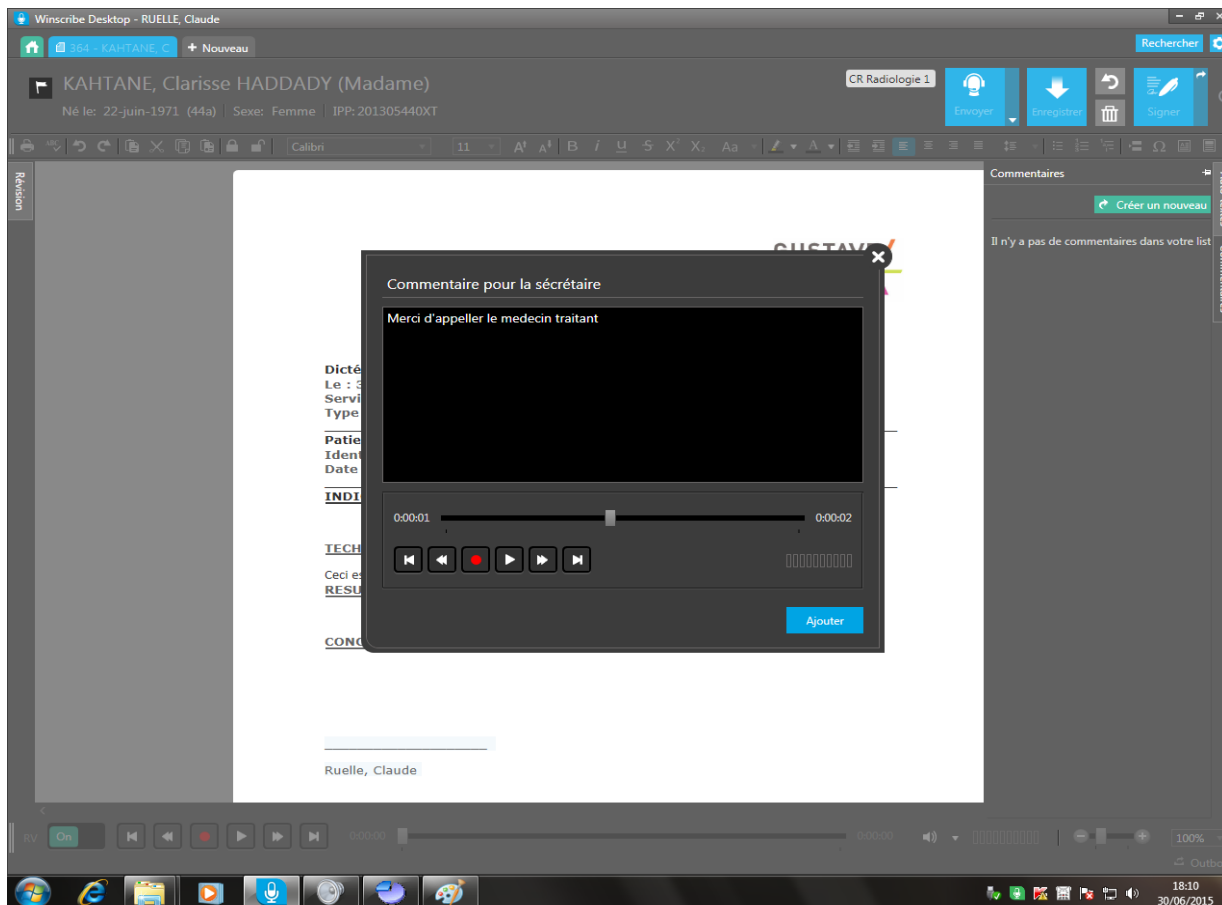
Winscribe Desktop - RUELLE, Claude

364 - KAHTANE, C

+ Nouveau

Rechercher

KAHTANE, Clarisse HADDADY (Madame)

Né le: 22-juin-1971 (44a) Sexe: Femme IPP: 201305440XT

CR Radiologie 1

Envoyer

Enregistrer

Signer

Calibri

11

Aa

Révision

Commentaires

Créer un nouveau

Il n'y a pas de commentaires dans votre list

GUSTAVE

Dicté
Le : 3
Servi
Type

Patie
Ident
Date

INDI

TECH

Ceci es
RESU

CONC

Commentaire pour la sécrétaire

Merci d'appeller le medecin traitant

0:00:01

0:00:02

Ajouter

Ruelle, Claude

RV

On

0:00:00

0:00:00

100%

Outb

18:10
30/06/2015